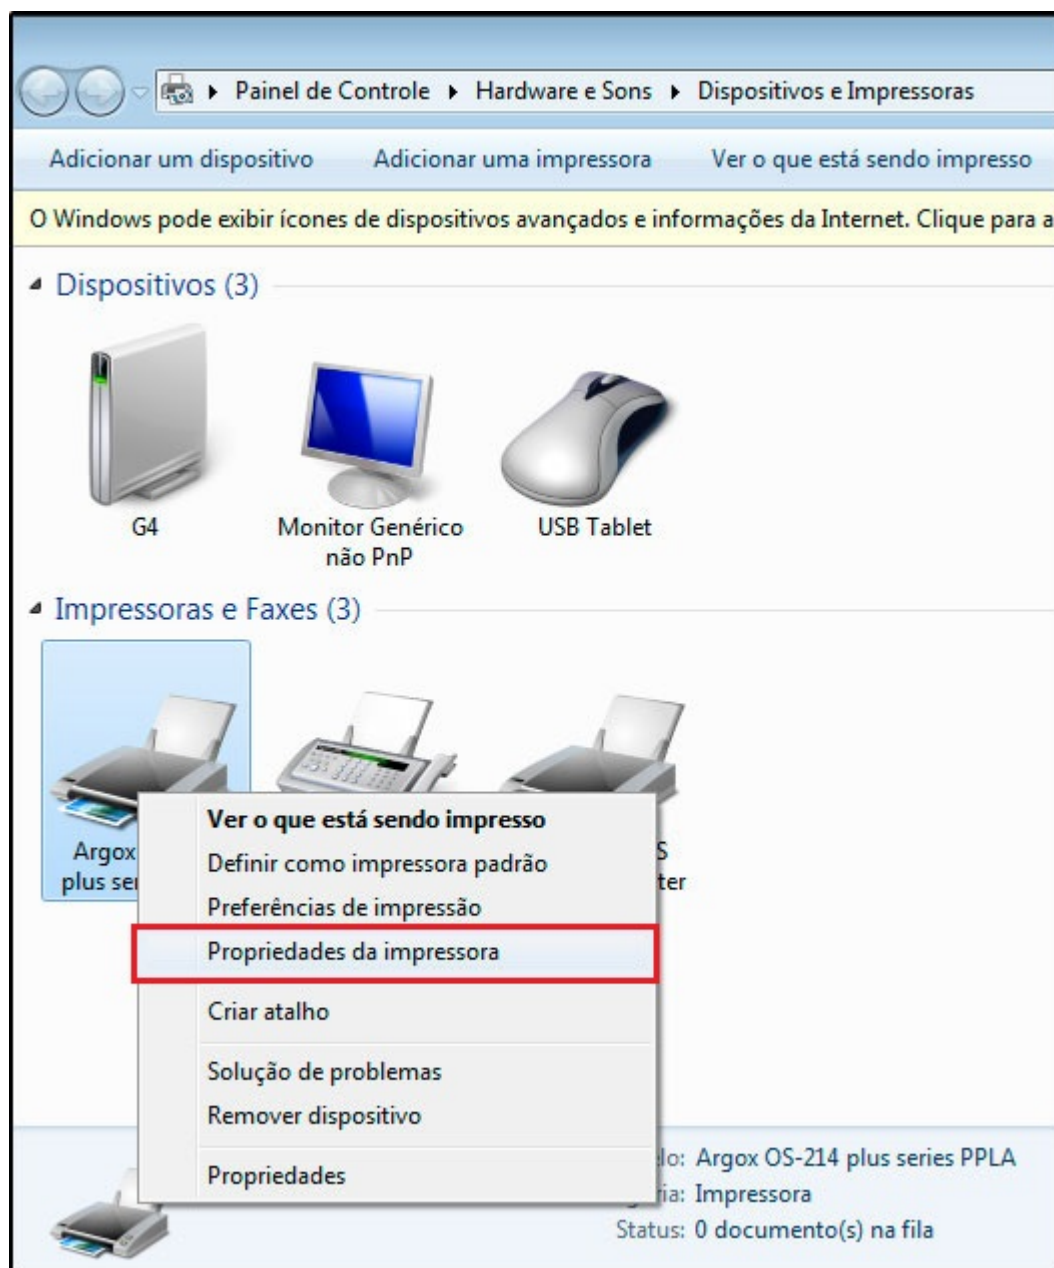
Painel de Controle ▸ Hardware e Sons ▸ Dispositivos e Impressoras

Adicionar um dispositivo Adicionar uma impressora Ver o que está sendo impresso

O Windows pode exibir ícones de dispositivos avançados e informações da Internet. Clique para a

Dispositivos (3)

G4

Monitor Genérico não PnP

USB Tablet

Impressoras e Faxes (3)

Argox plus se

S

ter

Ver o que está sendo impresso
Definir como impressora padrão
Preferências de impressão
Propriedades da impressora
Criar atalho
Solução de problemas
Remover dispositivo
Propriedades

lo: Argox OS-214 plus series PPLA
ia: Impressora
Status: 0 documento(s) na fila